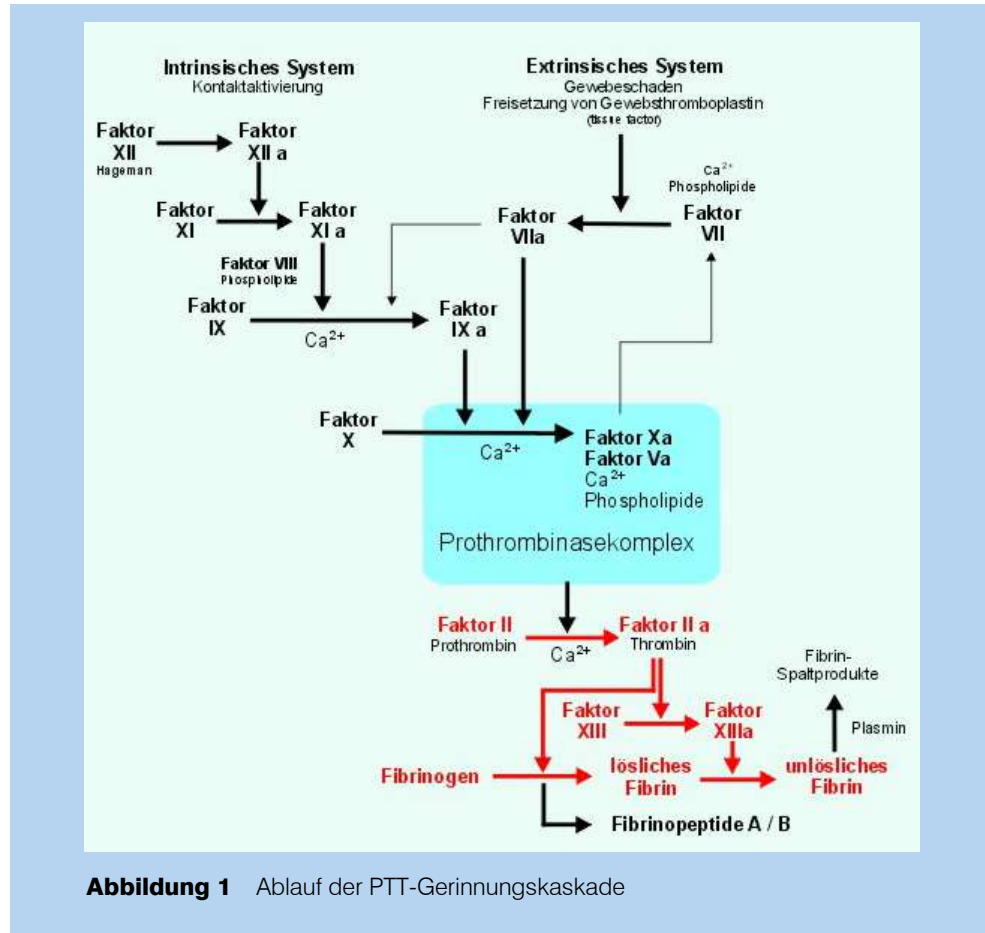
Intrinsisches System
Kontaktaktivierung

Extrinsisches System
Gewebeschaden
Freisetzung von Gewebsthromboplastin
(tissue factor)

Faktor XII
Hageman

Faktor XII a

Faktor XI

Faktor XI a

Faktor VIII
Phospholipide

Faktor IX

$Ca^{2+}$

Faktor IX a

$Ca^{2+}$
Phospholipide

Faktor VIIa

Faktor VII

Faktor X

$Ca^{2+}$

Faktor Xa
Faktor Va
$Ca^{2+}$
Phospholipide

Prothrombinasekomplex

Faktor II
Prothrombin

$Ca^{2+}$

Faktor II a
Thrombin

Fibrin-
Spaltprodukte

Plasmin

Faktor XIII

Faktor XIIIa

Fibrinogen

lösliches Fibrin

unlösliches Fibrin

Fibrinopeptide A / B

**Abbildung 1** Ablauf der PTT-Gerinnungskaskade